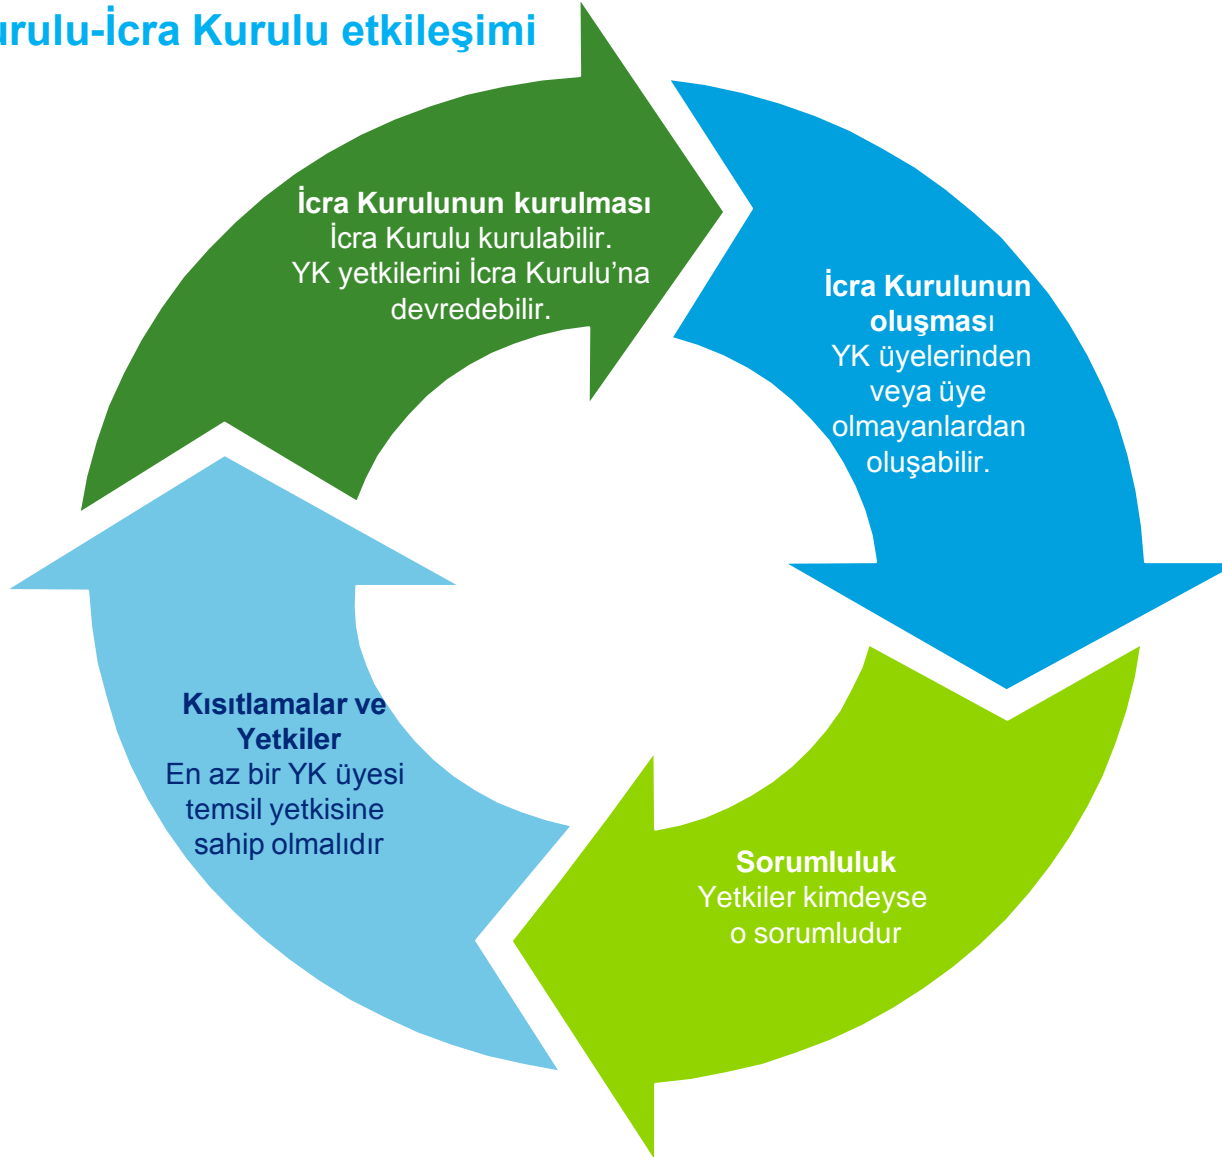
urulu-İcra Kurulu etkileşimi

İcra Kurulunun kurulması
İcra Kurulu kurulabilir.
YK yetkilerini İcra Kurulu'na devredebilir.

İcra Kurulunun oluşması
YK üyelerinden veya üye olmayanlardan oluşabilir.

Sorumluluk
Yetkiler kimdeyse o sorumludur

Kısıtlamalar ve Yetkiler
En az bir YK üyesi temsil yetkisine sahip olmalıdır